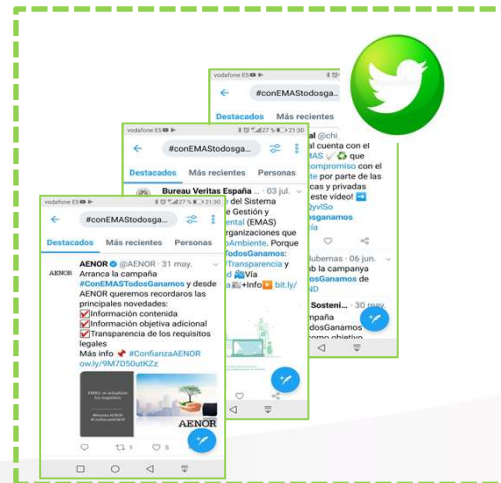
vodafone ES
21:30
#conEMAStodosga...
Destacados
Más recientes
al @chi
al cuenta con el
MAS
ompromiso con el
te por parte de las
cas y privadas
este video!
yvlSo
osganamos
ia

vodafone ES
21:30
#conEMAStodosga...
Destacados
Más recientes
Personas
Bureau Veritas España ... 03 jul.
del Sistema
Gestión y
ental (EMAS)
organizaciones que
oAmbiente. Porque
TodosGanamos:
/Transparencia y
d Vía
a +Info bit.ly/
Hubemas · 06 jun.
ob la campanya
odosGanamos
ND
Sosteni... · 30 may.
mpaña
dosGanamos
mo objetivo

vodafone ES
21:30
#conEMAStodosga...
Destacados
Más recientes
Personas
AENOR
AENOR @AENOR · 31 may.
Arranca la campaña #ConEMASTodosGanamos y desde AENOR queremos recordarlos las principales novedades:
Información contenida
Información objetiva adicional
Transparencia de los requisitos legales
Más info #ConfianzaAENOR ow.ly/9M7O50utKZz
AENOR